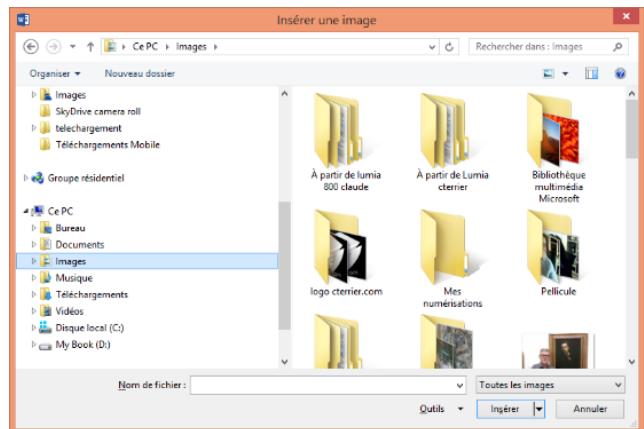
Insérer une image

Ce PC ▸ Images ▸

Rechercher dans : Images

Organiser ▾ Nouveau dossier

Images
SkyDrive camera roll
telechargement
Téléchargements Mobile

Groupe résidentiel

Ce PC
Bureau
Documents
Images
Musique
Téléchargements
Vidéos
Disque local (C:)
My Book (D:)

À partir de lumia 800 claude
À partir de Lumia cterrier
Bibliothèque multimédia Microsoft
logo cterrier.com
Mes numérisations
Pellicule

Nom de fichier :
Toutes les images
Outils ▾
Insérer
Annuler